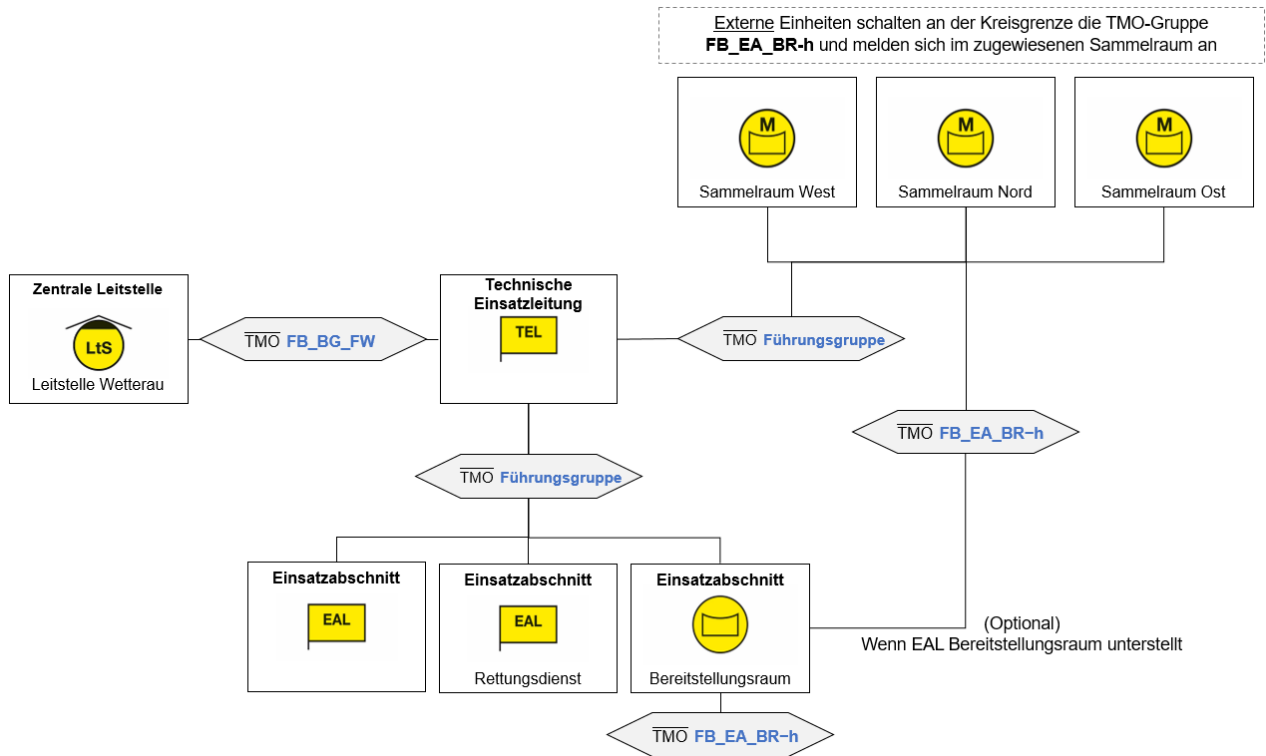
Externe Einheiten schalten an der Kreisgrenze die TMO-Gruppe **FB_EA_BR-h** und melden sich im zugewiesenen Sammelraum an

M
Sammelraum West

M
Sammelraum Nord

M
Sammelraum Ost

Zentrale Leitstelle
LtS
Leitstelle Wetterau

$\overline{\text{TMO}}$ FB_BG_FW

Technische Einsatzleitung
TEL

$\overline{\text{TMO}}$ Führungsgruppe

$\overline{\text{TMO}}$ FB_EA_BR−h

$\overline{\text{TMO}}$ Führungsgruppe

Einsatzabschnitt
EAL

Einsatzabschnitt
EAL
Rettungsdienst

Einsatzabschnitt
Bereitstellungsraum

(Optional)
Wenn EAL Bereitstellungsraum unterstellt

$\overline{\text{TMO}}$ FB_EA_BR−h